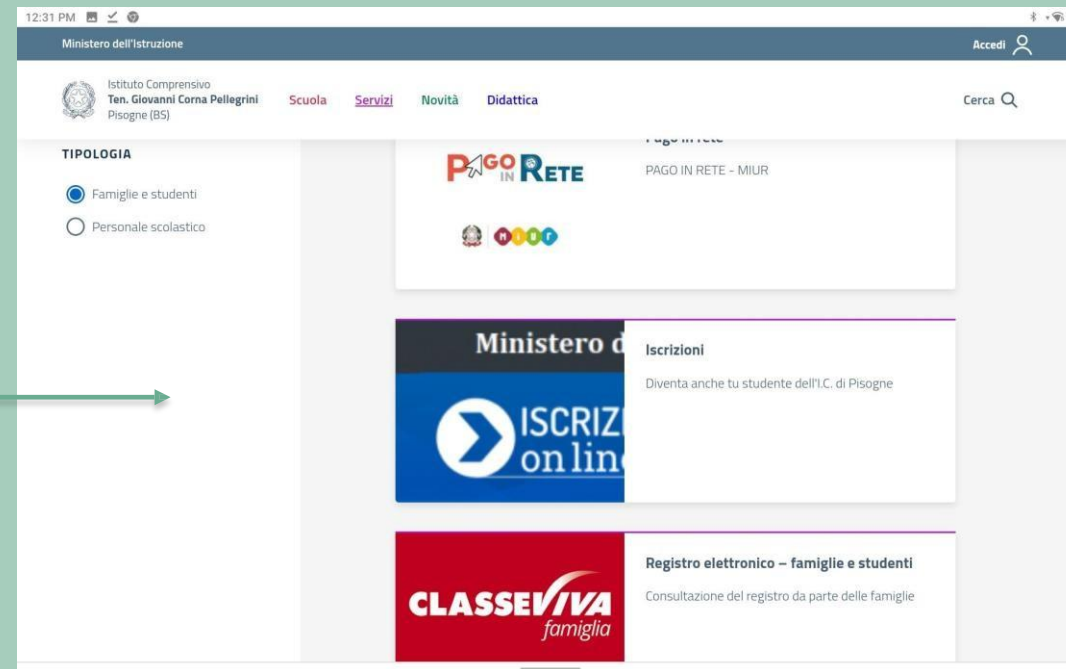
12:31 PM

Ministero dell'Istruzione

Accedi

Istituto Comprensivo
Ten. Giovanni Corna Pellegrini
Pisogne (BS)

Scuola Servizi Novità Didattica

Cerca

TIPOLOGIA

Famiglie e studenti

Personale scolastico

Pago in rete

PAGO IN RETE

PAGO IN RETE - MIUR

miur

Ministero d

ISCRIZI
on lin

Iscrizioni

Diventa anche tu studente dell'I.C. di Pisogne

CLASSEVIVA
famiglia

Registro elettronico – famiglie e studenti

Consultazione del registro da parte delle famiglie